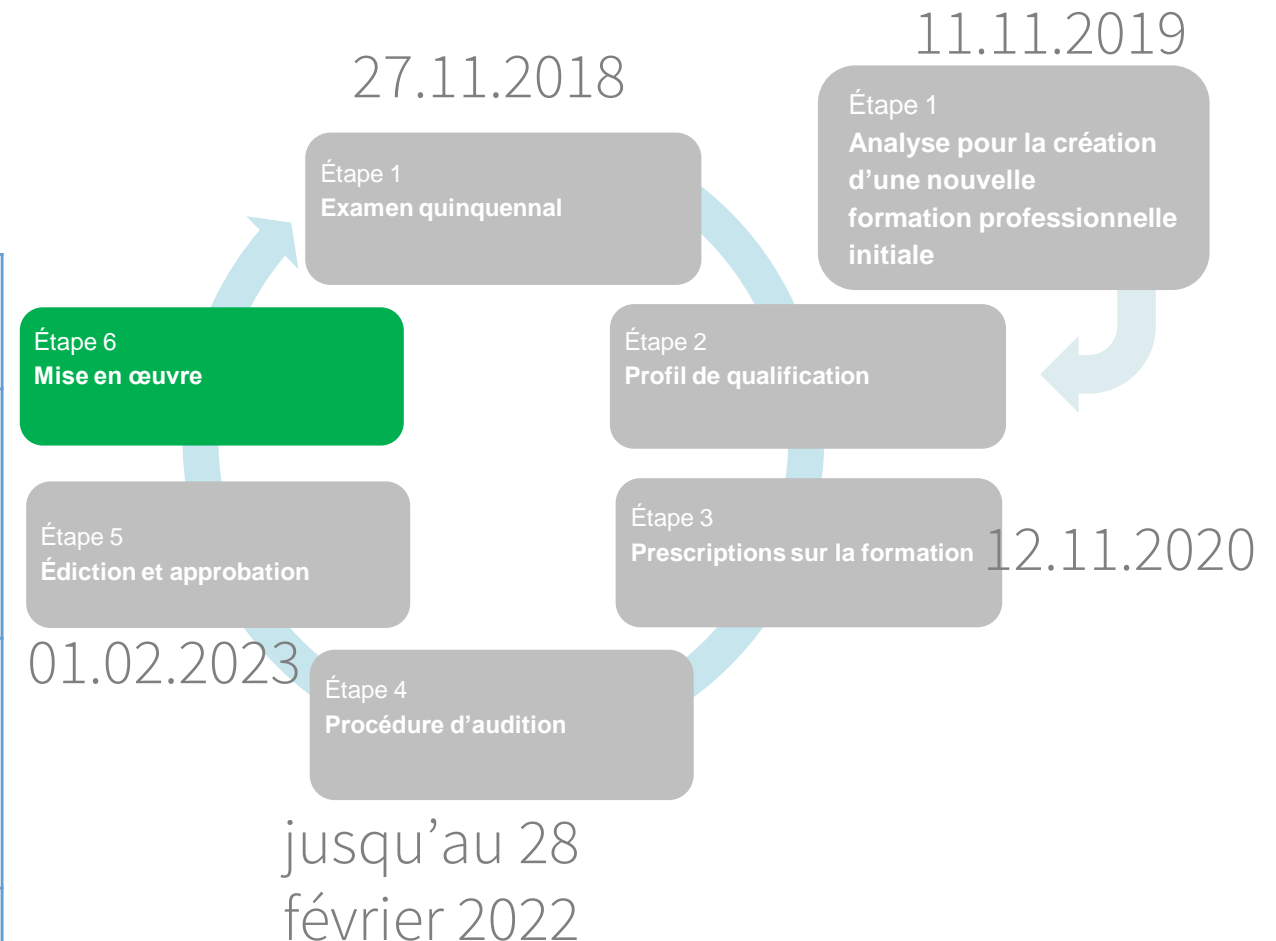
11.11.2019

27.11.2018

Étape 1
Analyse pour la création d'une nouvelle formation professionnelle initiale

Étape 1
Examen quinquennal

Étape 6
Mise en œuvre

Étape 2
Profil de qualification

Étape 5
Édiction et approbation

Étape 3
Prescriptions sur la formation

12.11.2020

01.02.2023

Étape 4
Procédure d'audition

jusqu'au 28 février 2022